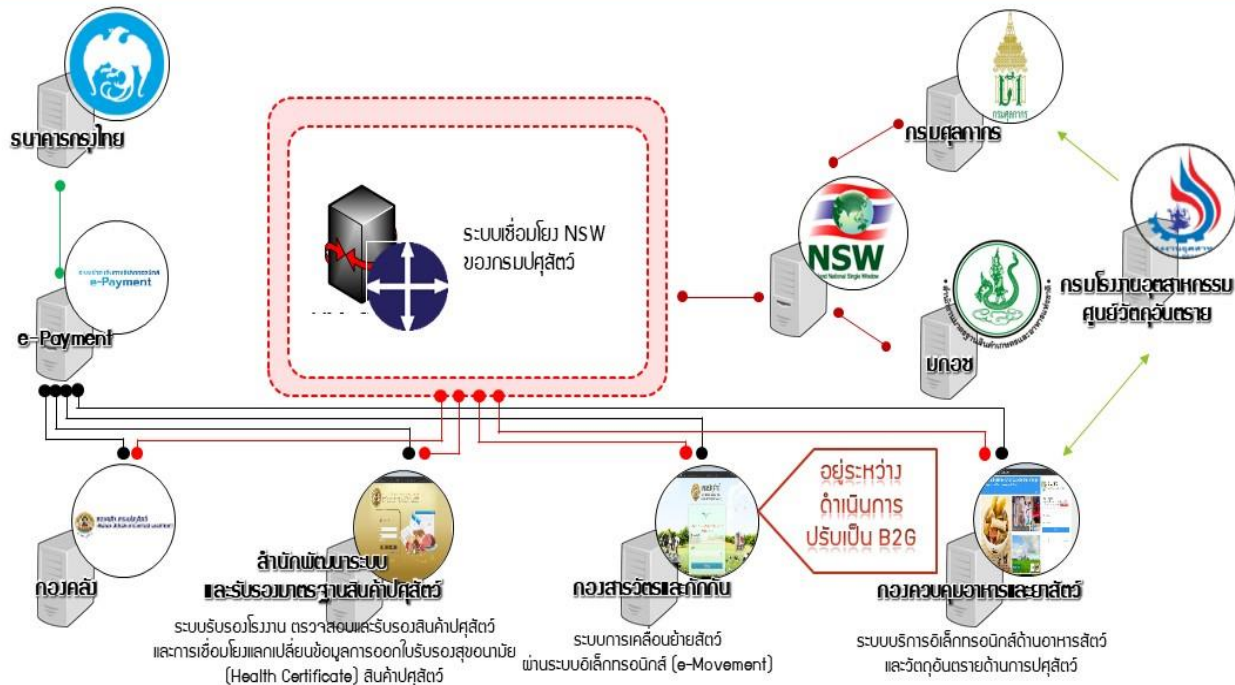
ธนาคารกรุงไทย

e-Payment

e-Payment

ระบบเชื่อมโยง NSW ของกรมปศุสัตว์

NSW

กรมศุลกากร

มกอช

กรมโรงงานอุตสาหกรรม ศูนย์วัตถุอันตราย

อยู่ระหว่างดำเนินการปรับเป็น B2G

กองคลัง

สำนักพัฒนาระบบและรับรองมาตรฐานสินค้าปศุสัตว์

ระบบรับรองโรงงาน ตรวจสอบและรับรองสินค้าปศุสัตว์ และการเชื่อมโยงแลกเปลี่ยนข้อมูลการออกใบรับรองสุขอนามัย (Health Certificate) สินค้าปศุสัตว์

กองสารวัตรและกักกัน

ระบบการเคลื่อนย้ายสัตว์ ผ่านระบบอิเล็กทรอนิกส์ (e-Movement)

กองควบคุมอาหารและยาสัตว์

ระบบบริการอิเล็กทรอนิกส์ด้านอาหารสัตว์ และวัตถุอันตรายด้านการปศุสัตว์